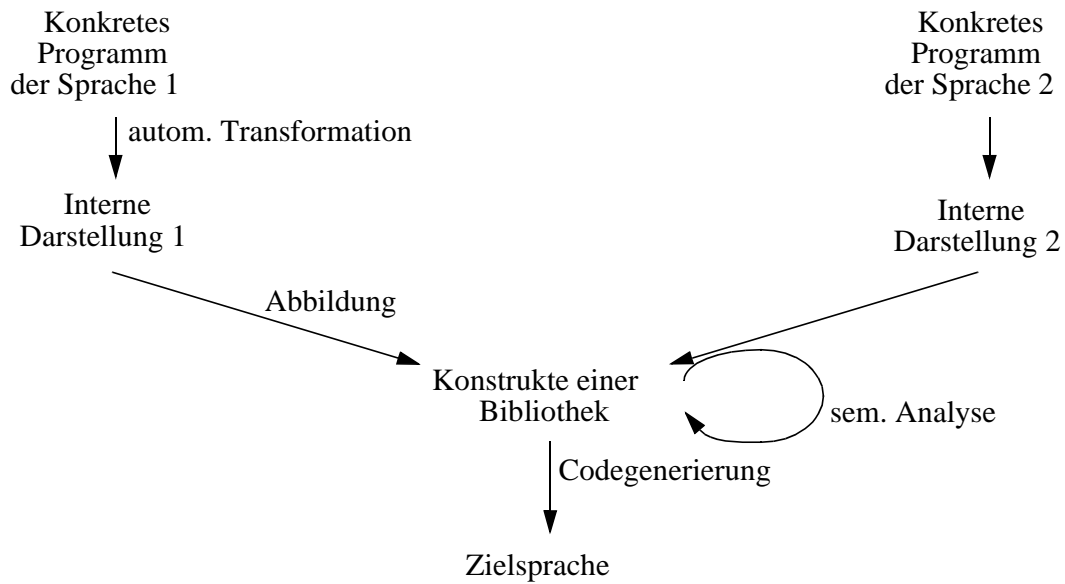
Konkretes Programm der Sprache 1

Konkretes Programm der Sprache 2

autom. Transformation

Interne Darstellung 1

Interne Darstellung 2

Abbildung

Konstrukte einer Bibliothek

sem. Analyse

Codegenerierung

Zielsprache